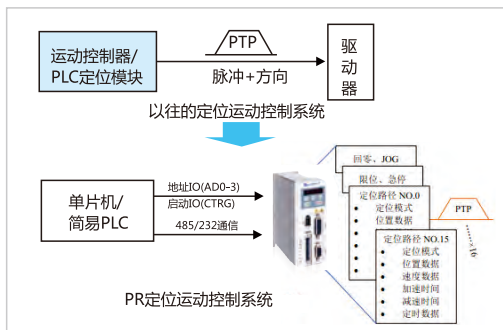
运动控制器/
PLC定位模块

PTP

脉冲+方向

驱
动
器

以往的定位运动控制系统

单片机/
简易PLC

地址IO(AD0~3)
启动IO(CTRG)
485/232通信

回零、JOG

限位、急停

定位路径 NO.0
定位模式
位置数据

PTP

......×16

定位路径 NO.15
定位模式
位置数据
速度数据
加速时间
减速时间
定时数据

PR定位运动控制系统